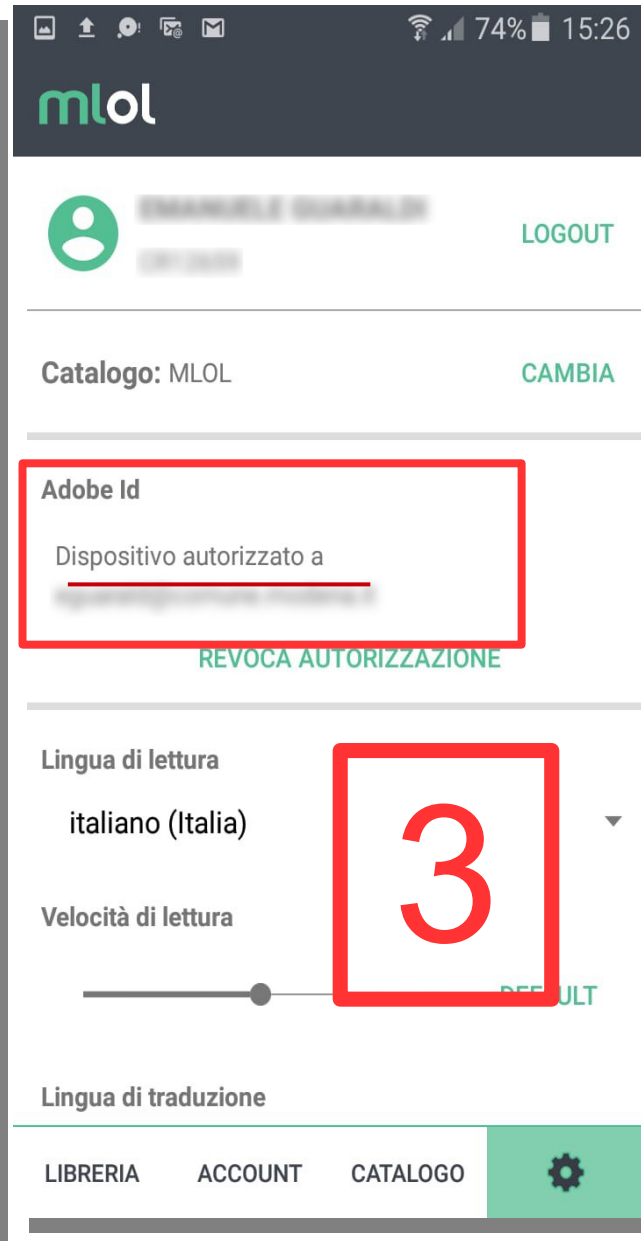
74% 15:26

mlol

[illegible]
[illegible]
LOGOUT

Catalogo: MLOL
CAMBIA

Adobe Id
Dispositivo autorizzato a
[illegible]
REVOCA AUTORIZZAZIONE

Lingua di lettura
italiano (Italia)

3

Velocità di lettura
DEF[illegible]ULT

Lingua di traduzione

LIBRERIA
ACCOUNT
CATALOGO